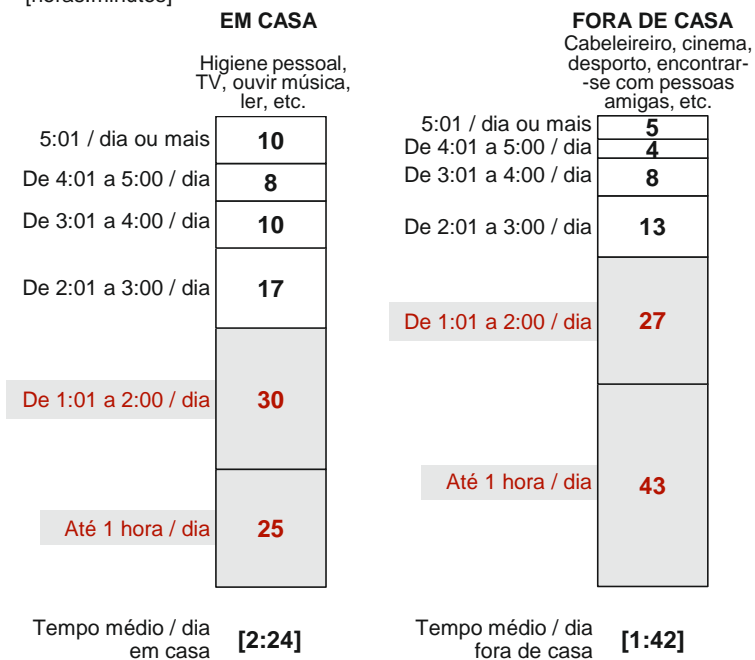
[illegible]

EM CASA

Higiene pessoal, TV, ouvir música, ler, etc.

5:01 / dia ou mais 10
De 4:01 a 5:00 / dia 8
De 3:01 a 4:00 / dia 10
De 2:01 a 3:00 / dia 17
De 1:01 a 2:00 / dia 30
Até 1 hora / dia 25

Tempo médio / dia em casa [2:24]

FORA DE CASA

Cabeleireiro, cinema, desporto, encontrar-se com pessoas amigas, etc.

5:01 / dia ou mais 5
De 4:01 a 5:00 / dia 4
De 3:01 a 4:00 / dia 8
De 2:01 a 3:00 / dia 13
De 1:01 a 2:00 / dia 27
Até 1 hora / dia 43

Tempo médio / dia fora de casa [1:42]